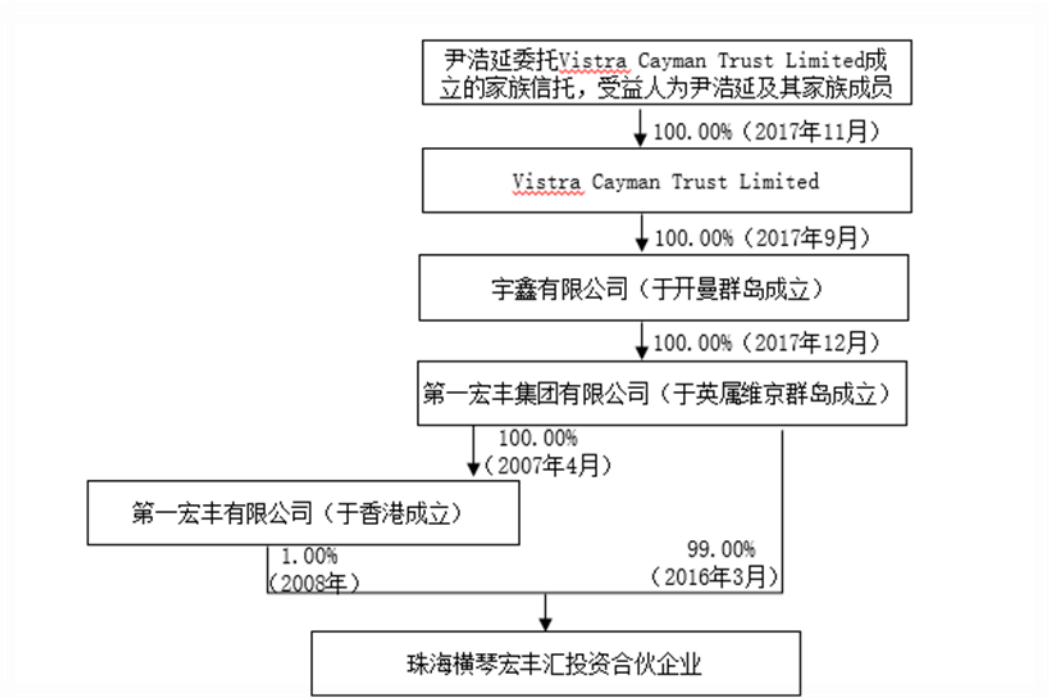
尹浩延委托Vistra Cayman Trust Limited成立的家族信托，受益人为尹浩延及其家族成员

100.00%（2017年11月）

Vistra Cayman Trust Limited

100.00%（2017年9月）

宇鑫有限公司（于开曼群岛成立）

100.00%（2017年12月）

第一宏丰集团有限公司（于英属维京群岛成立）

100.00%（2007年4月）

第一宏丰有限公司（于香港成立）

1.00%（2008年）

99.00%（2016年3月）

珠海横琴宏丰汇投资合伙企业